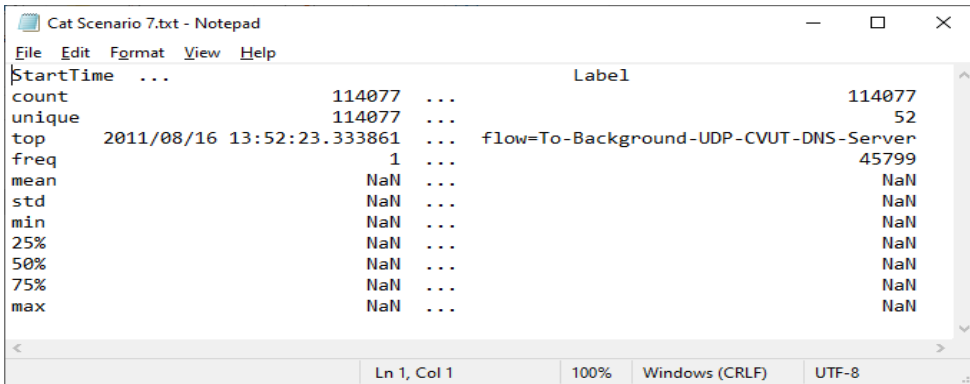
Cat Scenario 7.txt - Notepad

File Edit Format View Help

| | StartTime | ... | Label |
|---|---|---|---|
| count | 114077 | ... | 114077 |
| unique | 114077 | ... | 52 |
| top | 2011/08/16 13:52:23.333861 | ... | flow=To-Background-UDP-CVUT-DNS-Server |
| freq | 1 | ... | 45799 |
| mean | NaN | ... | NaN |
| std | NaN | ... | NaN |
| min | NaN | ... | NaN |
| 25% | NaN | ... | NaN |
| 50% | NaN | ... | NaN |
| 75% | NaN | ... | NaN |
| max | NaN | ... | NaN |

Ln 1, Col 1 100% Windows (CRLF) UTF-8